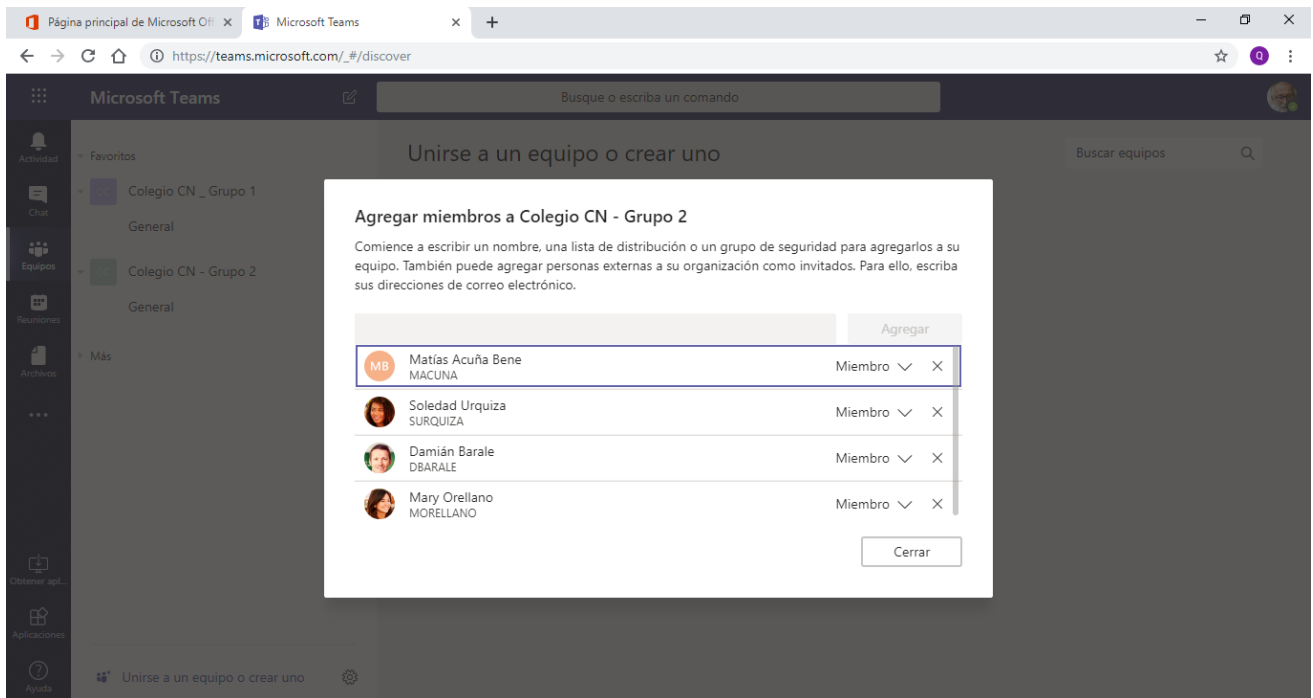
Página principal de Microsoft Off ×
Microsoft Teams ×
+

https://teams.microsoft.com/_#/discover

Microsoft Teams

Busque o escriba un comando

Actividad
Chat
Equipos
Reuniones
Archivos
...
Obtener apl...
Aplicaciones
Ayuda

Favoritos
Colegio CN _ Grupo 1
General
Colegio CN - Grupo 2
General
Más

Unirse a un equipo o crear uno

Buscar equipos

Agregar miembros a Colegio CN - Grupo 2

Comience a escribir un nombre, una lista de distribución o un grupo de seguridad para agregarlos a su equipo. También puede agregar personas externas a su organización como invitados. Para ello, escriba sus direcciones de correo electrónico.

Agregar

MB Matías Acuña Bene
MACUNA
Miembro

Soledad Urquiza
SURQUIZA
Miembro

Damián Barale
DBARALE
Miembro

Mary Orellano
MORELLANO
Miembro

Cerrar

Unirse a un equipo o crear uno